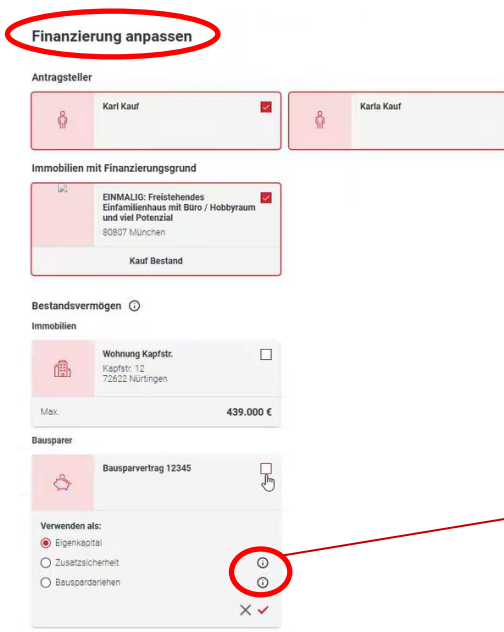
Finanzierung anpassen

Antragsteller

Karl Kauf

Karla Kauf

Immobilien mit Finanzierungsgrund

EINMALIG: Freistehendes Einfamilienhaus mit Büro / Hobbyraum und viel Potenzial
80807 München

Kauf Bestand

Bestandsvermögen

Immobilien

Wohnung Kapfstr.
Kapfstr. 12
72622 Nürtingen

Max.
439.000 €

Bausparer

Bausparvertrag 12345

Verwenden als:
Eigenkapital
Zusatzsicherheit
Bauspardarlehen